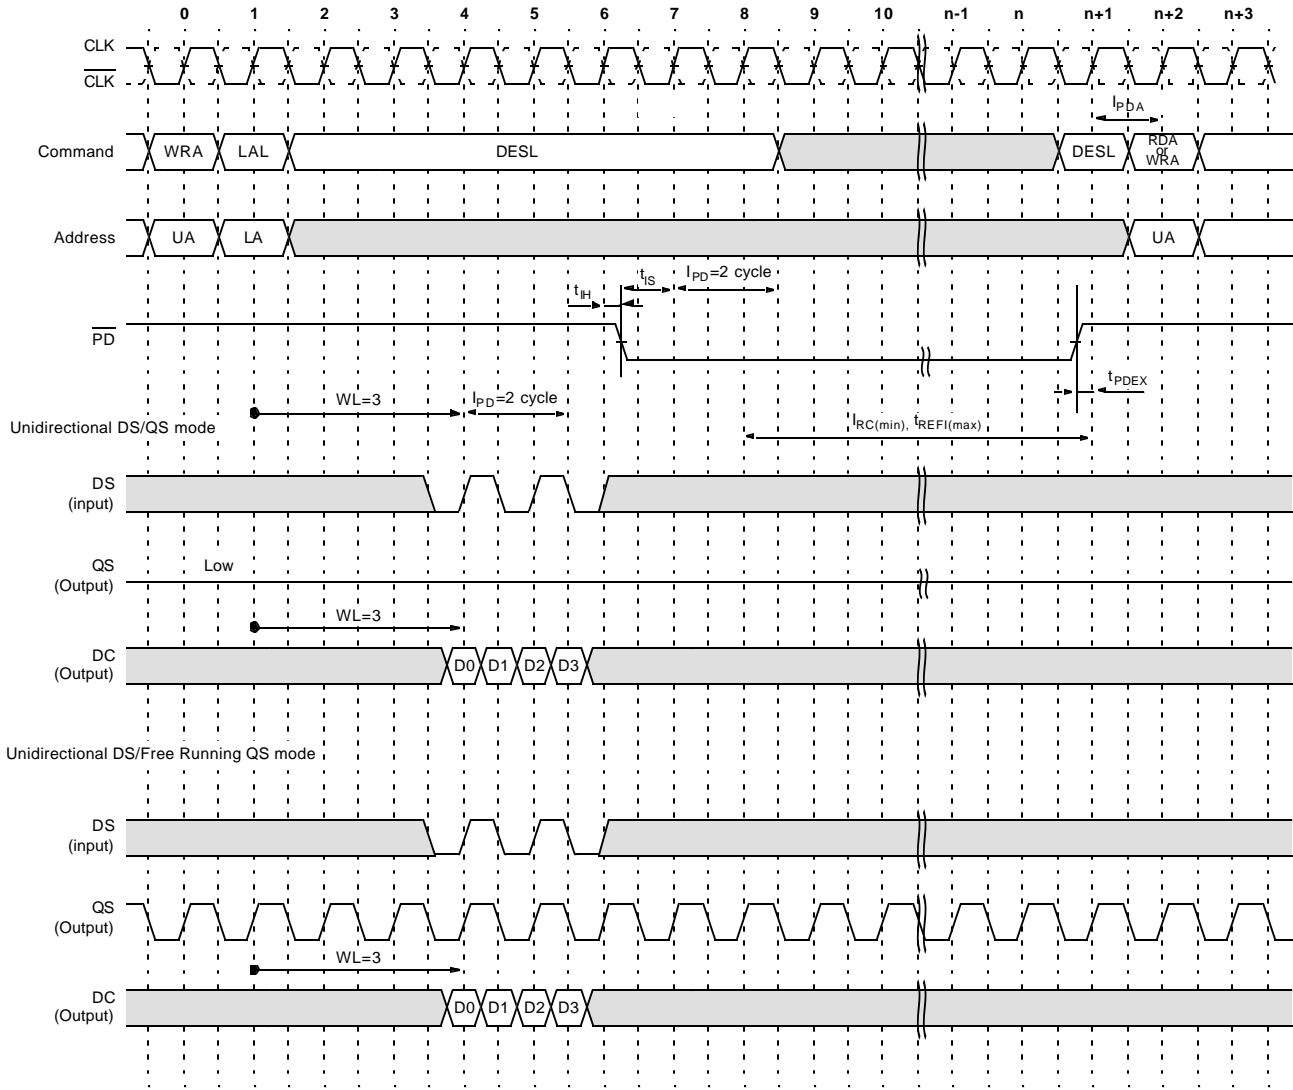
0 1 2 3 4 5 6 7 8 9 10 n-1 n n+1 n+2 n+3

CLK
$\overline{CLK}$

$I_{PDA}$

Command WRA LAL DESL DESL RDA or WRA

Address UA LA UA

$t_{IH}$ $t_{IS}$ $I_{PD}$=2 cycle

$\overline{PD}$

$t_{PDEX}$

WL=3 $I_{PD}$=2 cycle

$I_{RC(min)}$, $t_{REFI(max)}$

Unidirectional DS/QS mode

DS (input)

QS (Output) Low

WL=3

DC (Output) D0 D1 D2 D3

Unidirectional DS/Free Running QS mode

DS (input)

QS (Output)

WL=3

DC (Output) D0 D1 D2 D3